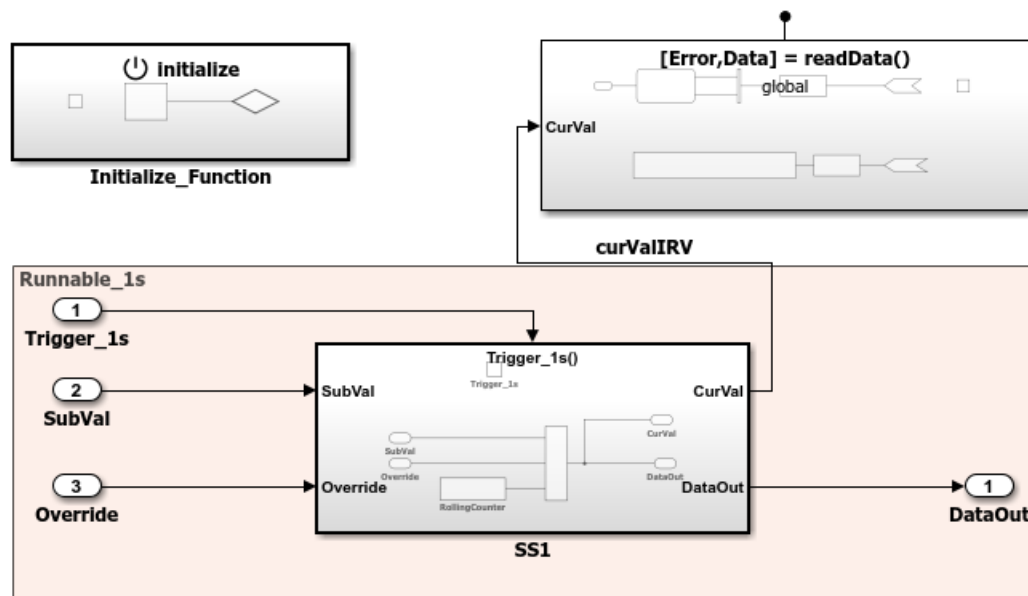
initialize

Initialize_Function

[Error,Data] = readData()

global

CurVal

curValIRV

Runnable_1s

1

Trigger_1s

2

SubVal

3

Override

Trigger_1s()

Trigger_1s

SubVal

SubVal

Override

Override

RollingCounter

CurVal

DataOut

CurVal

DataOut

SS1

1

DataOut